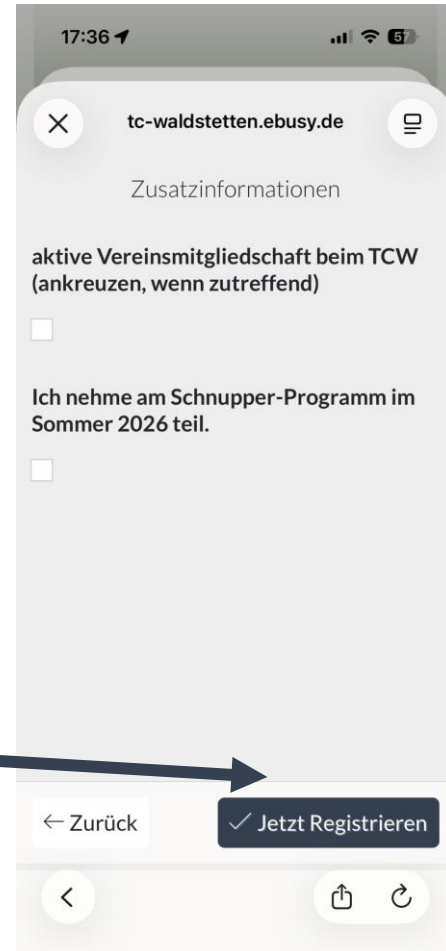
17:36

57

tc-waldstetten.ebusy.de

Zusatzinformationen

aktive Vereinsmitgliedschaft beim TCW (ankreuzen, wenn zutreffend)

Ich nehme am Schnupper-Programm im Sommer 2026 teil.

← Zurück

✓ Jetzt Registrieren